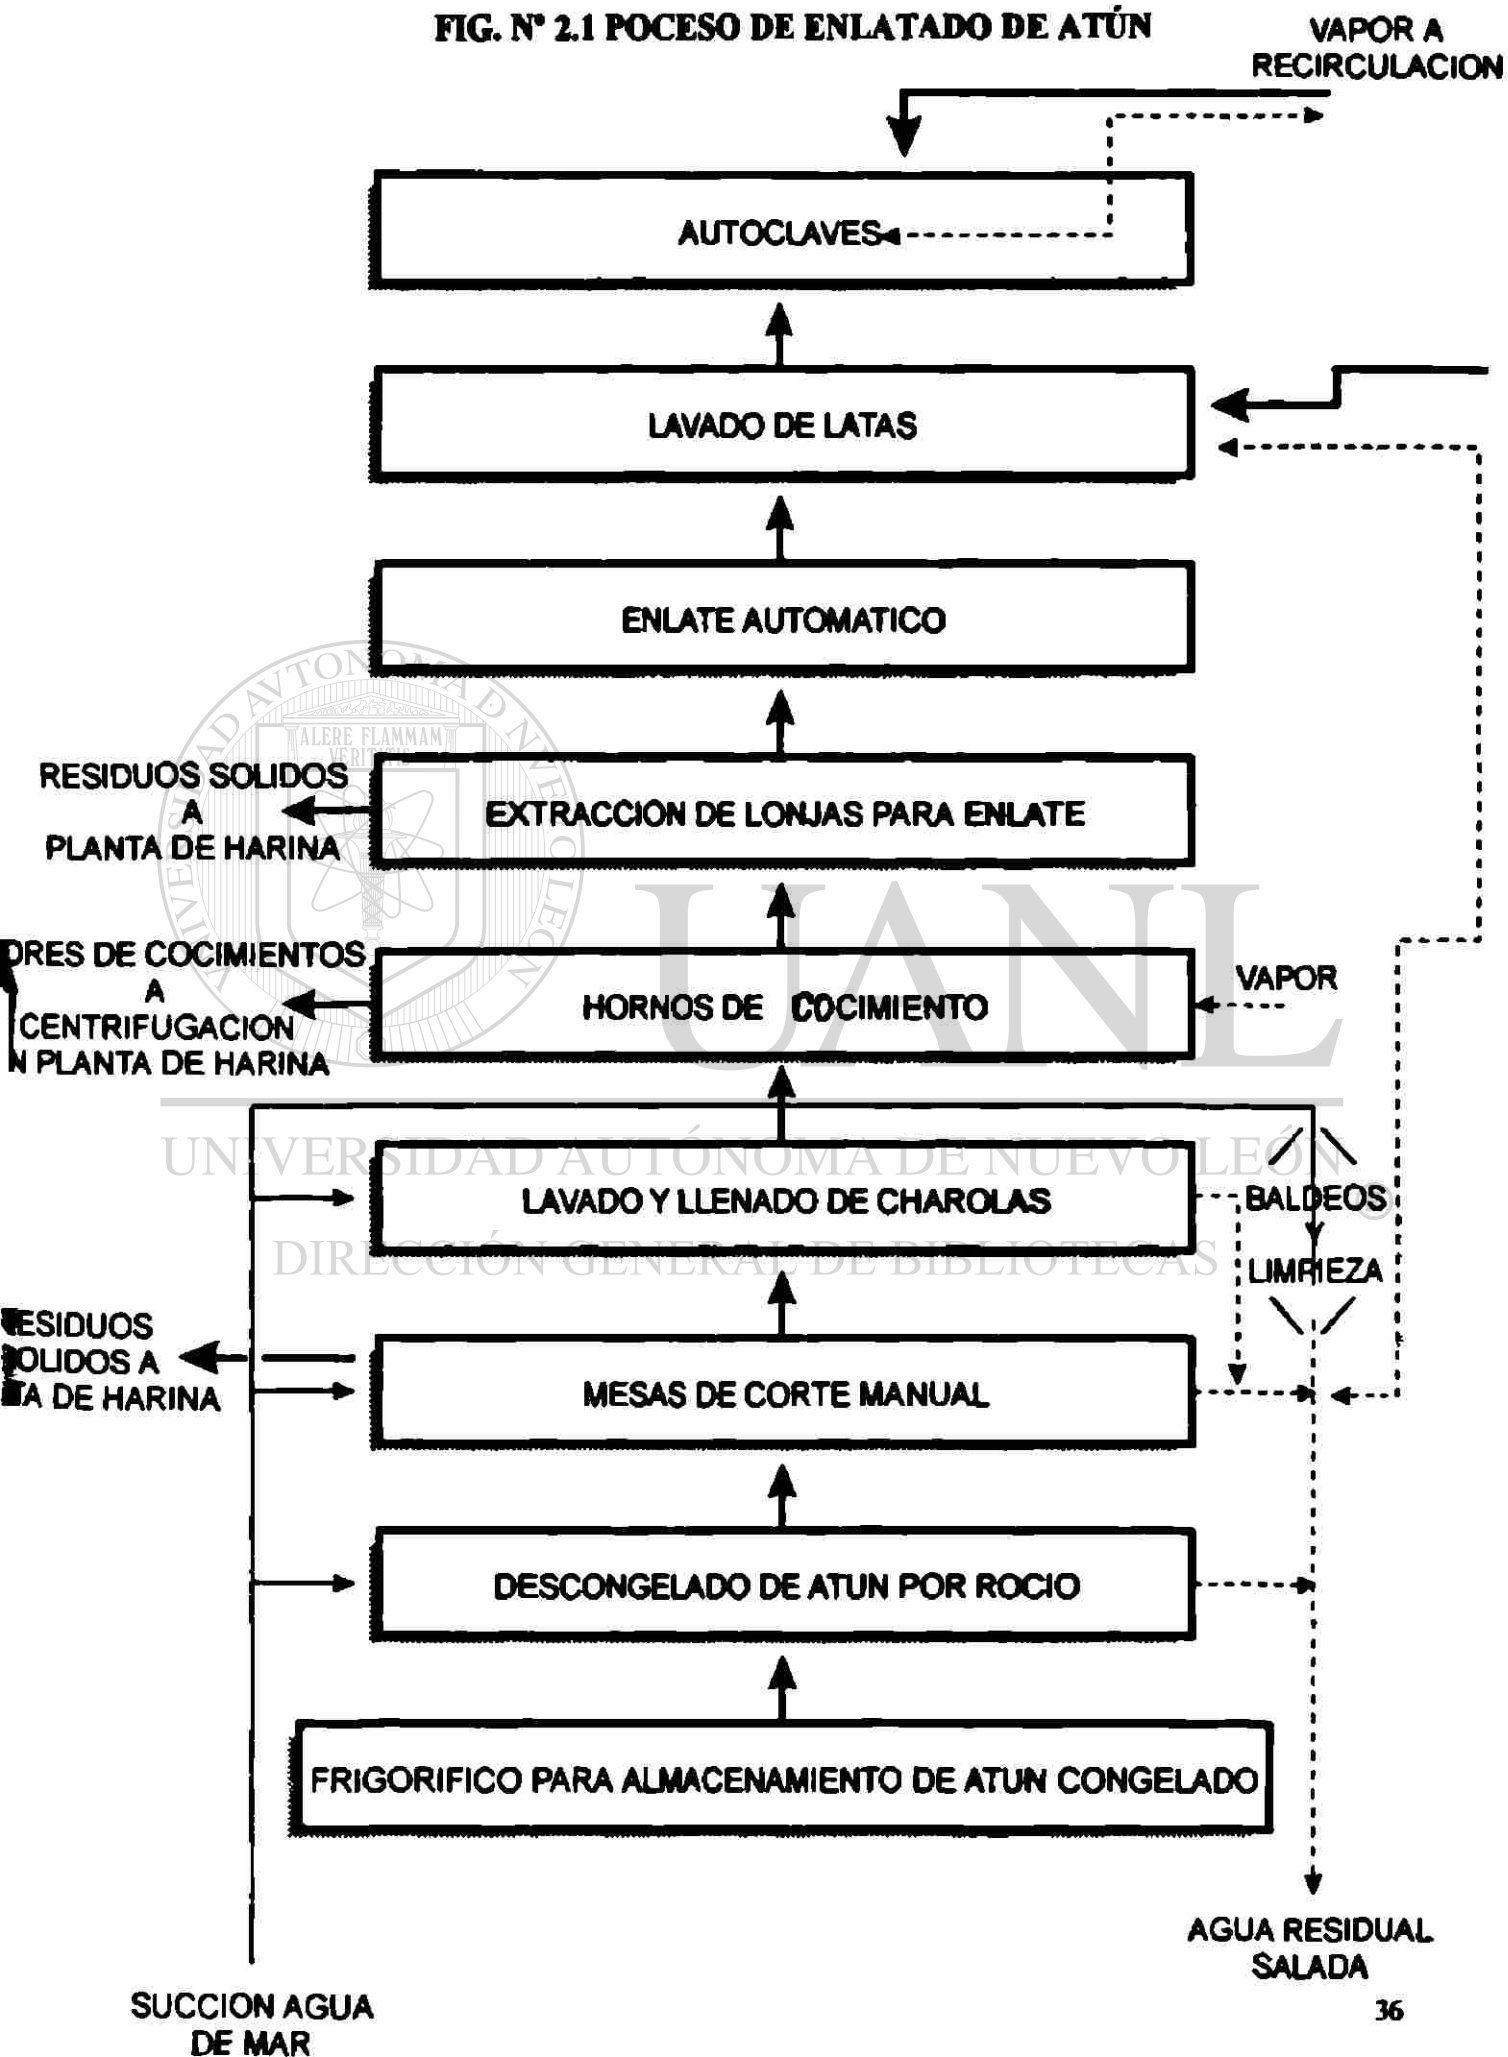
FIG. N° 2.1 POCESO DE ENLATADO DE ATÚN

VAPOR A RECIRCULACION

AUTOCLAVES

LAVADO DE LATAS

ENLATE AUTOMATICO

RESIDUOS SOLIDOS A PLANTA DE HARINA

EXTRACCION DE LONJAS PARA ENLATE

DRES DE COCIMIENTOS A CENTRIFUGACION N PLANTA DE HARINA

HORNOS DE COCIMIENTO

VAPOR

UANL

UNIVERSIDAD AUTÓNOMA DE NUEVO LEÓN

DIRECCIÓN GENERAL DE BIBLIOTECAS

ALERE FLAMMAM VERITATIS

LAVADO Y LLENADO DE CHAROLAS

BALDEOS

LIMPIEZA

ESIDUOS OLIDOS A A DE HARINA

MESAS DE CORTE MANUAL

DESCONGELADO DE ATUN POR ROCIO

FRIGORIFICO PARA ALMACENAMIENTO DE ATUN CONGELADO

AGUA RESIDUAL SALADA

SUCCION AGUA DE MAR

36